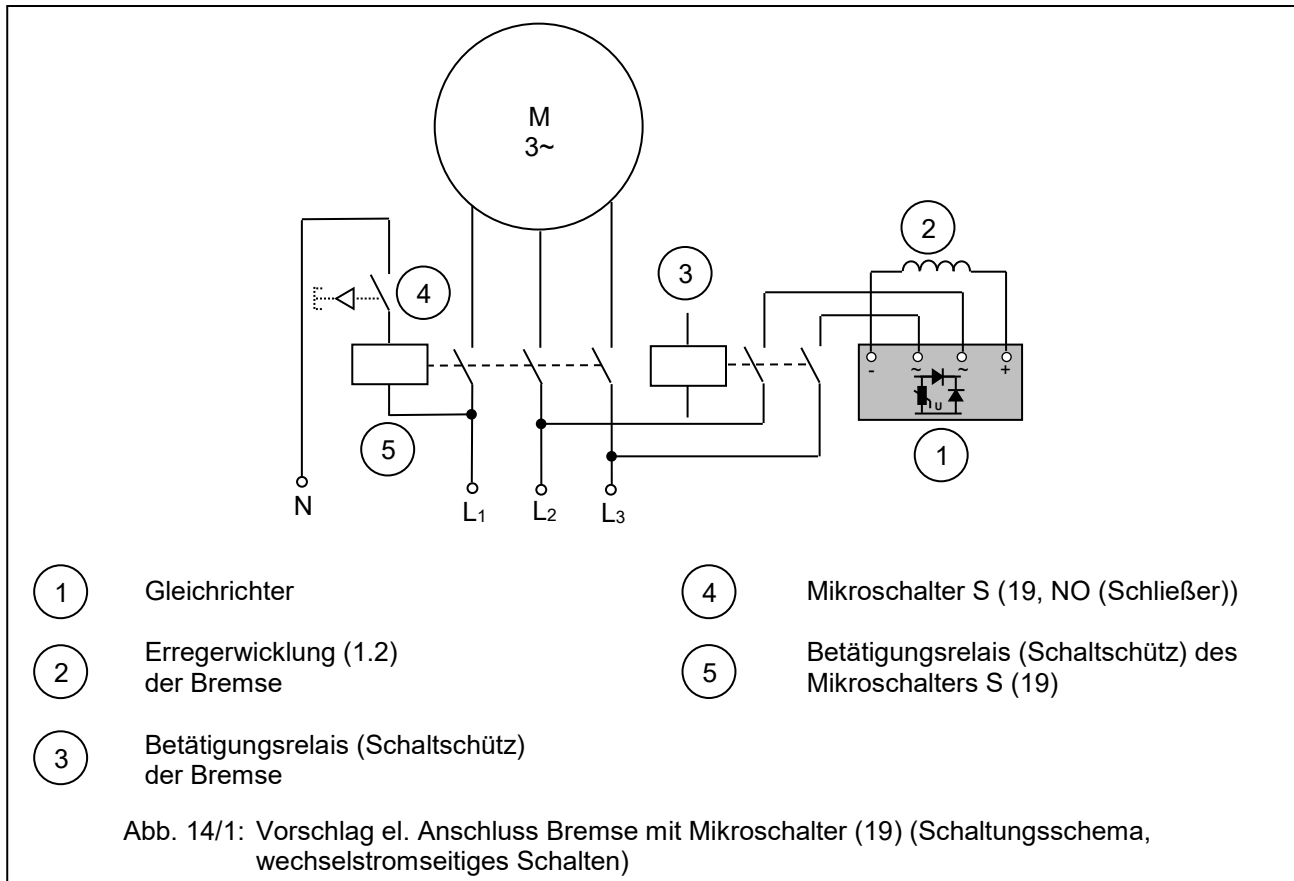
M
3~

2

3

4

-
~
~
+

U

1

5

N
$L_1$
$L_2$
$L_3$

1 Gleichrichter

4 Mikroschalter S (19, NO (Schließer))

2 Erregerwicklung (1.2) der Bremse

5 Betätigungsrelais (Schaltschütz) des Mikroschalters S (19)

3 Betätigungsrelais (Schaltschütz) der Bremse

Abb. 14/1: Vorschlag el. Anschluss Bremse mit Mikroschalter (19) (Schaltungsschema, wechselstromseitiges Schalten)